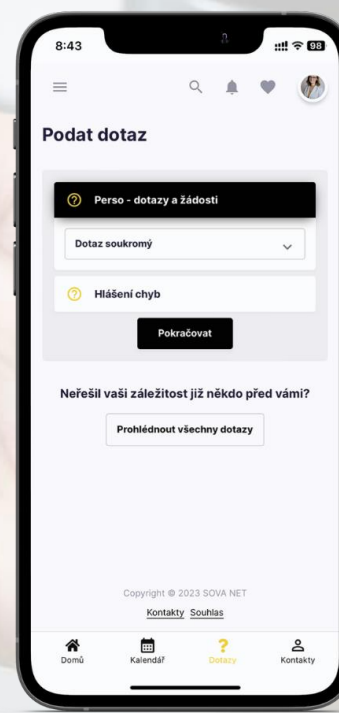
8:43

98

Podat dotaz

Perso - dotazy a žádosti

Dotaz soukromý

Hlášení chyb

Pokračovat

Neřešil vaši záležitost již někdo před vámi?

Prohlédnout všechny dotazy

Copyright © 2023 SOVA NET

Kontakty Souhlas

Domů
Kalendář
Dotazy
Kontakty